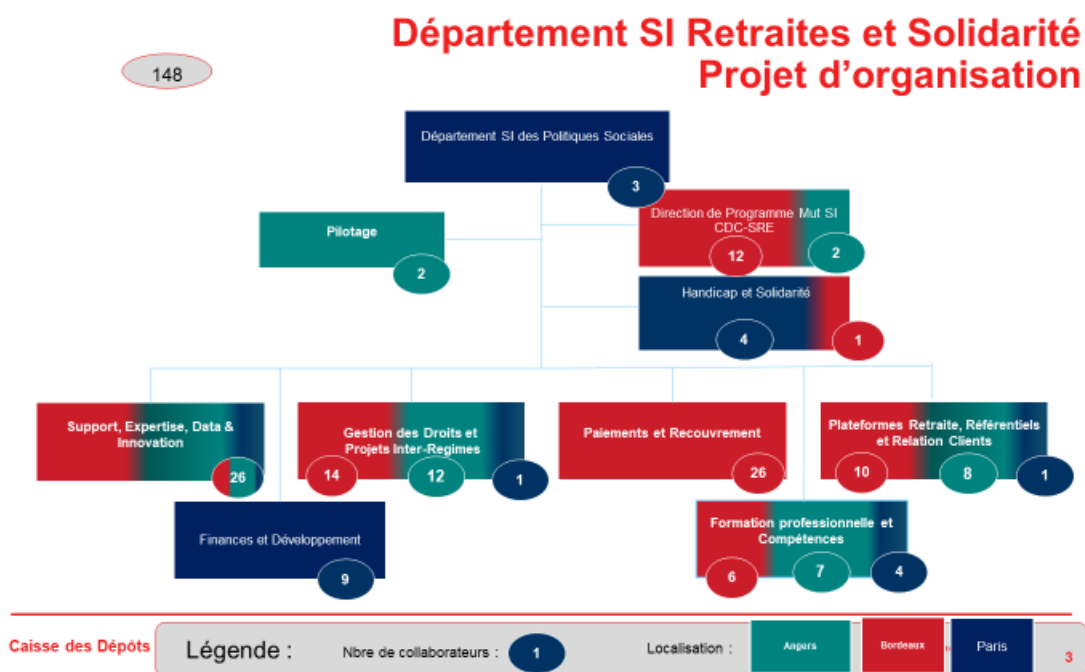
Département SI Retraites et Solidarité
Projet d'organisation

148

Département SI des Politiques Sociales
3

Pilotage
2

Direction de Programme Mut SI CDC-SRE
12
2

Handicap et Solidarité
4
1

Support, Expertise, Data & Innovation
26

Gestion des Droits et Projets Inter-Regimes
14
12
1

Paiements et Recouvrement
26

Plateformes Retraite, Référentiels et Relation Clients
10
8
1

Finances et Développement
9

Formation professionnelle et Compétences
6
7
4

Caisse des Dépôts
Légende :
Nbre de collaborateurs :
1
Localisation :
Angers
Bordeaux
Paris
3